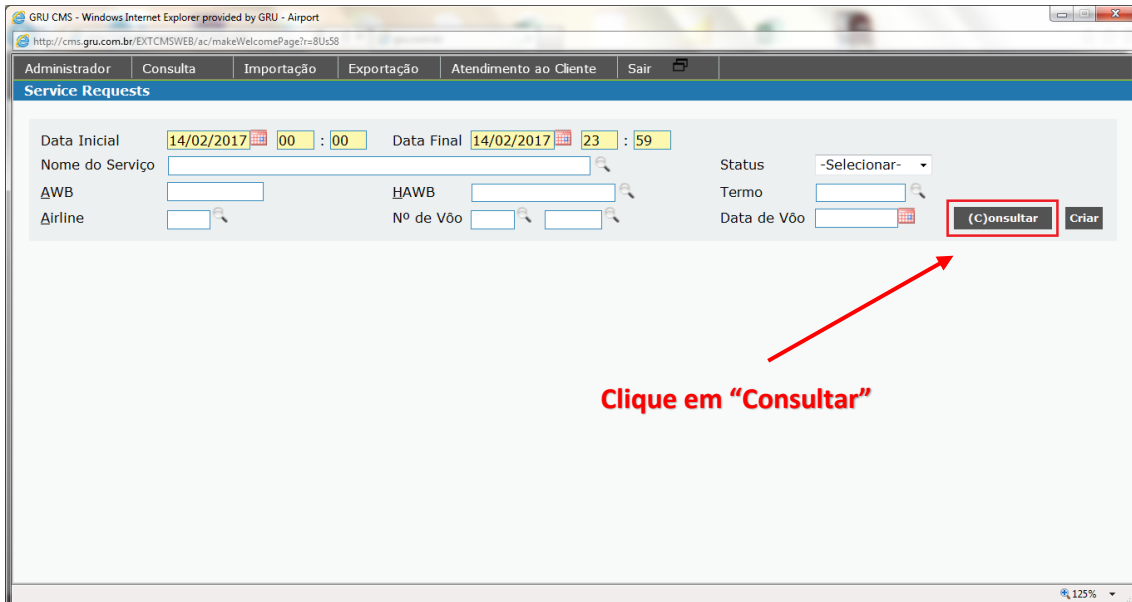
GRU CMS - Windows Internet Explorer provided by GRU - Airport

http://cms.gru.com.br/EXTCMSWEB/ac/makeWelcomePage?r=8Us58

Administrador | Consulta | Importação | Exportação | Atendimento ao Cliente | Sair

Service Requests

Data Inicial 14/02/2017 00 : 00 Data Final 14/02/2017 23 : 59

Nome do Serviço

Status -Selecionar-

AWB

HAWB

Termo

Airline

Nº de Vôo

Data de Vôo

(C)onsultar

Criar

Clique em “Consultar”

125%